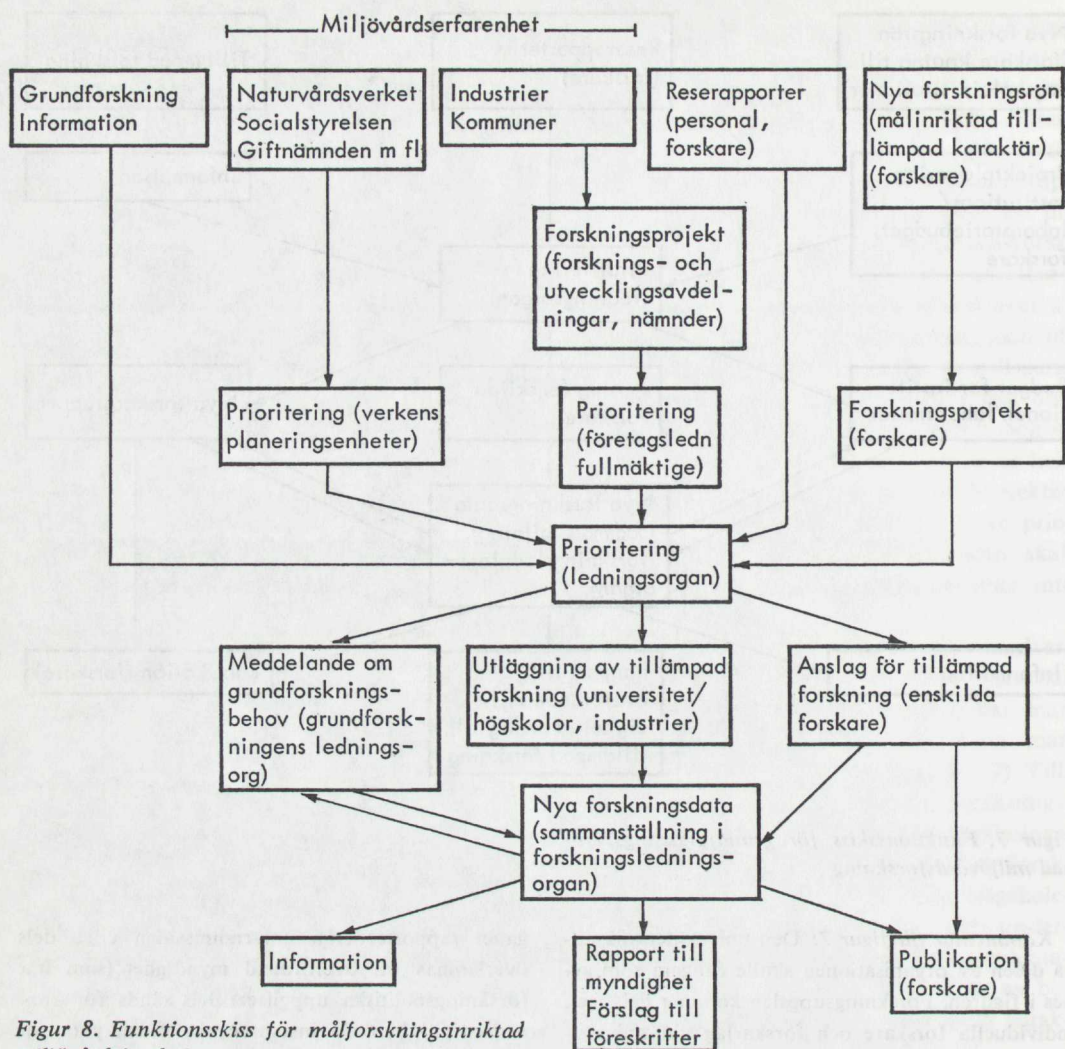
Miljövårdserfarenhet

Grundforskning Information

Naturvårdsverket Socialstyrelsen Giftnämnden m fl

Industrier Kommuner

Reserapporter (personal, forskare)

Nya forskningsrön (målinriktad tillämpad karaktär) (forskare)

Forskningsprojekt (forsknings- och utvecklingsavdelningar, nämnder)

Prioritering (verkens planeringsenheter)

Prioritering (företagsledn fullmäktige)

Forskningsprojekt (forskare)

Prioritering (ledningsorgan)

Meddelande om grundforskningsbehov (grundforskningens ledningsorg)

Utläggning av tillämpad forskning (universitet/högskolor, industrier)

Anslag för tillämpad forskning (enskilda forskare)

Nya forskningsdata (sammanställning i forskningsledningsorgan)

Information

Rapport till myndighet Förslag till föreskrifter

Publikation (forskare)

Figur 8. Funktionsskiss för målforskningsinriktad